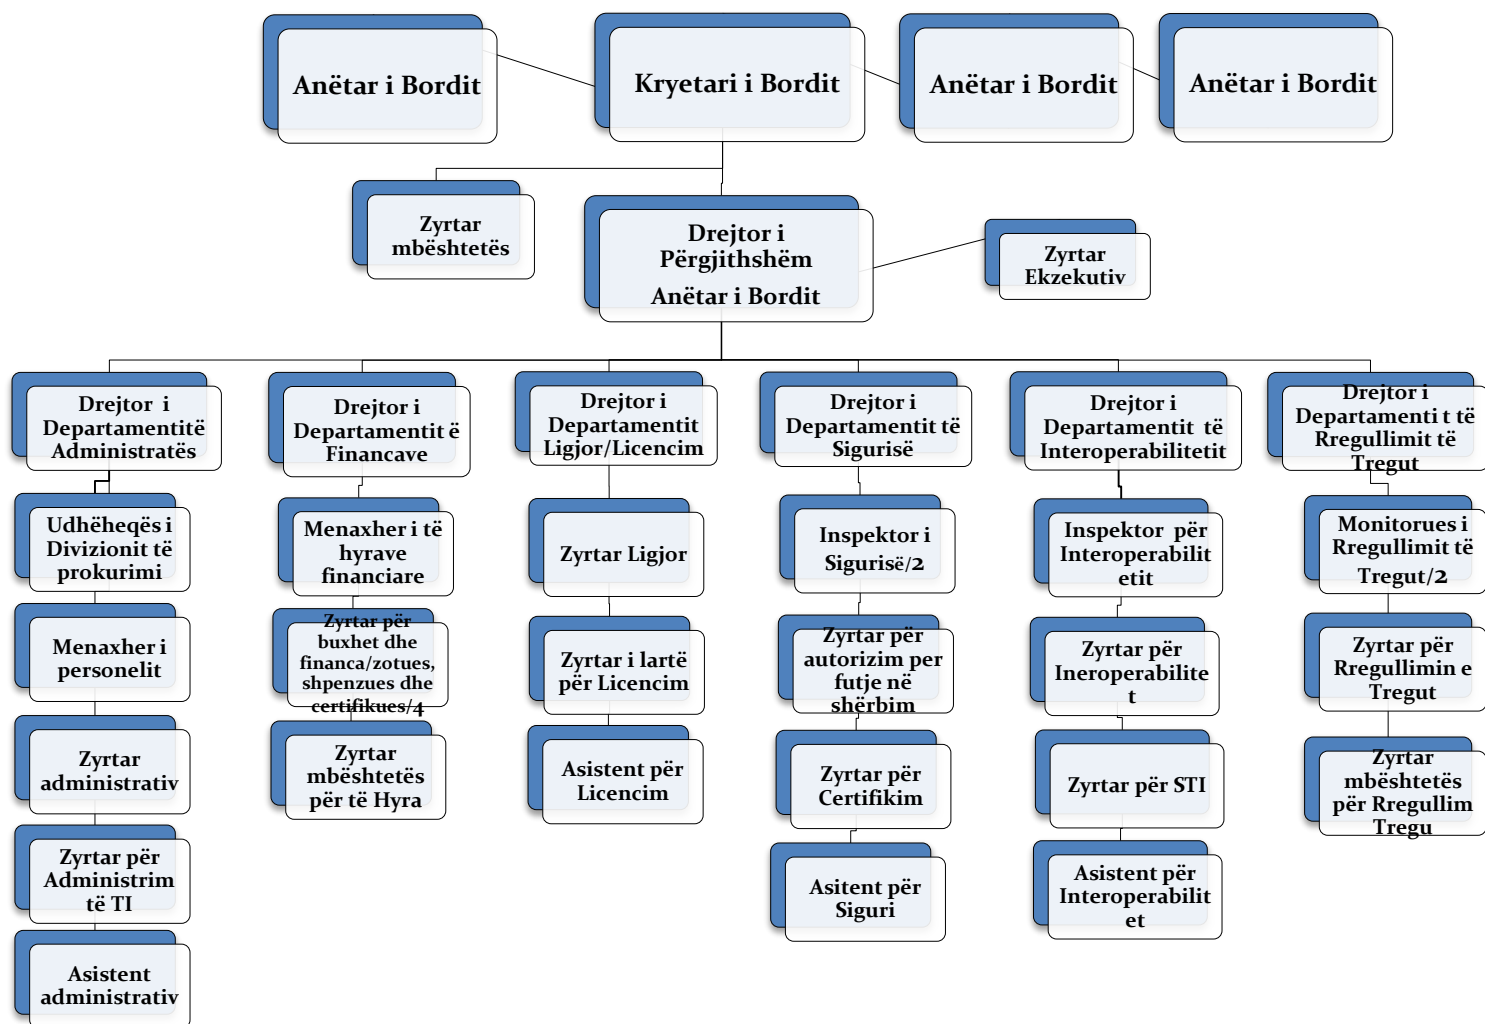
Anëtar i Bordit

Kryetari i Bordit

Anëtar i Bordit

Anëtar i Bordit

Zyrtar mbështetës

Drejtor i Përgjithshëm Anëtar i Bordit

Zyrtar Ekzekutiv

Drejtor i Departamentitë Administratës

Udhëheqës i Divizionit të prokurimi

Menaxher i personelit

Zyrtar administrativ

Zyrtar për Administrim të TI

Asistent administrativ

Drejtor i Departamentit ë Financave

Menaxher i të hyrave financiare

Zyrtar për buxhet dhe financa/zotues, shpenzues dhe certifikues/4

Zyrtar mbështetës për të Hyra

Drejtor i Departamentit Ligjor/Licencim

Zyrtar Ligjor

Zyrtar i lartë për Licencim

Asistent për Licencim

Drejtor i Departamentit të Sigurisë

Inspektor i Sigurisë/2

Zyrtar për autorizim per futje në shërbim

Zyrtar për Certifikim

Asitent për Siguri

Drejtor i Departamentit të Interoperabilitetit

Inspektor për Interoperabilitetit

Zyrtar për Ineroperabilitet

Zyrtar për STI

Asistent për Interoperabilitet

Drejtor i Departamenti t të Rregullimit të Tregut

Monitorues i Rregullimit të Tregut/2

Zyrtar për Rregullimin e Tregut

Zyrtar mbështetës për Rregullim Tregu